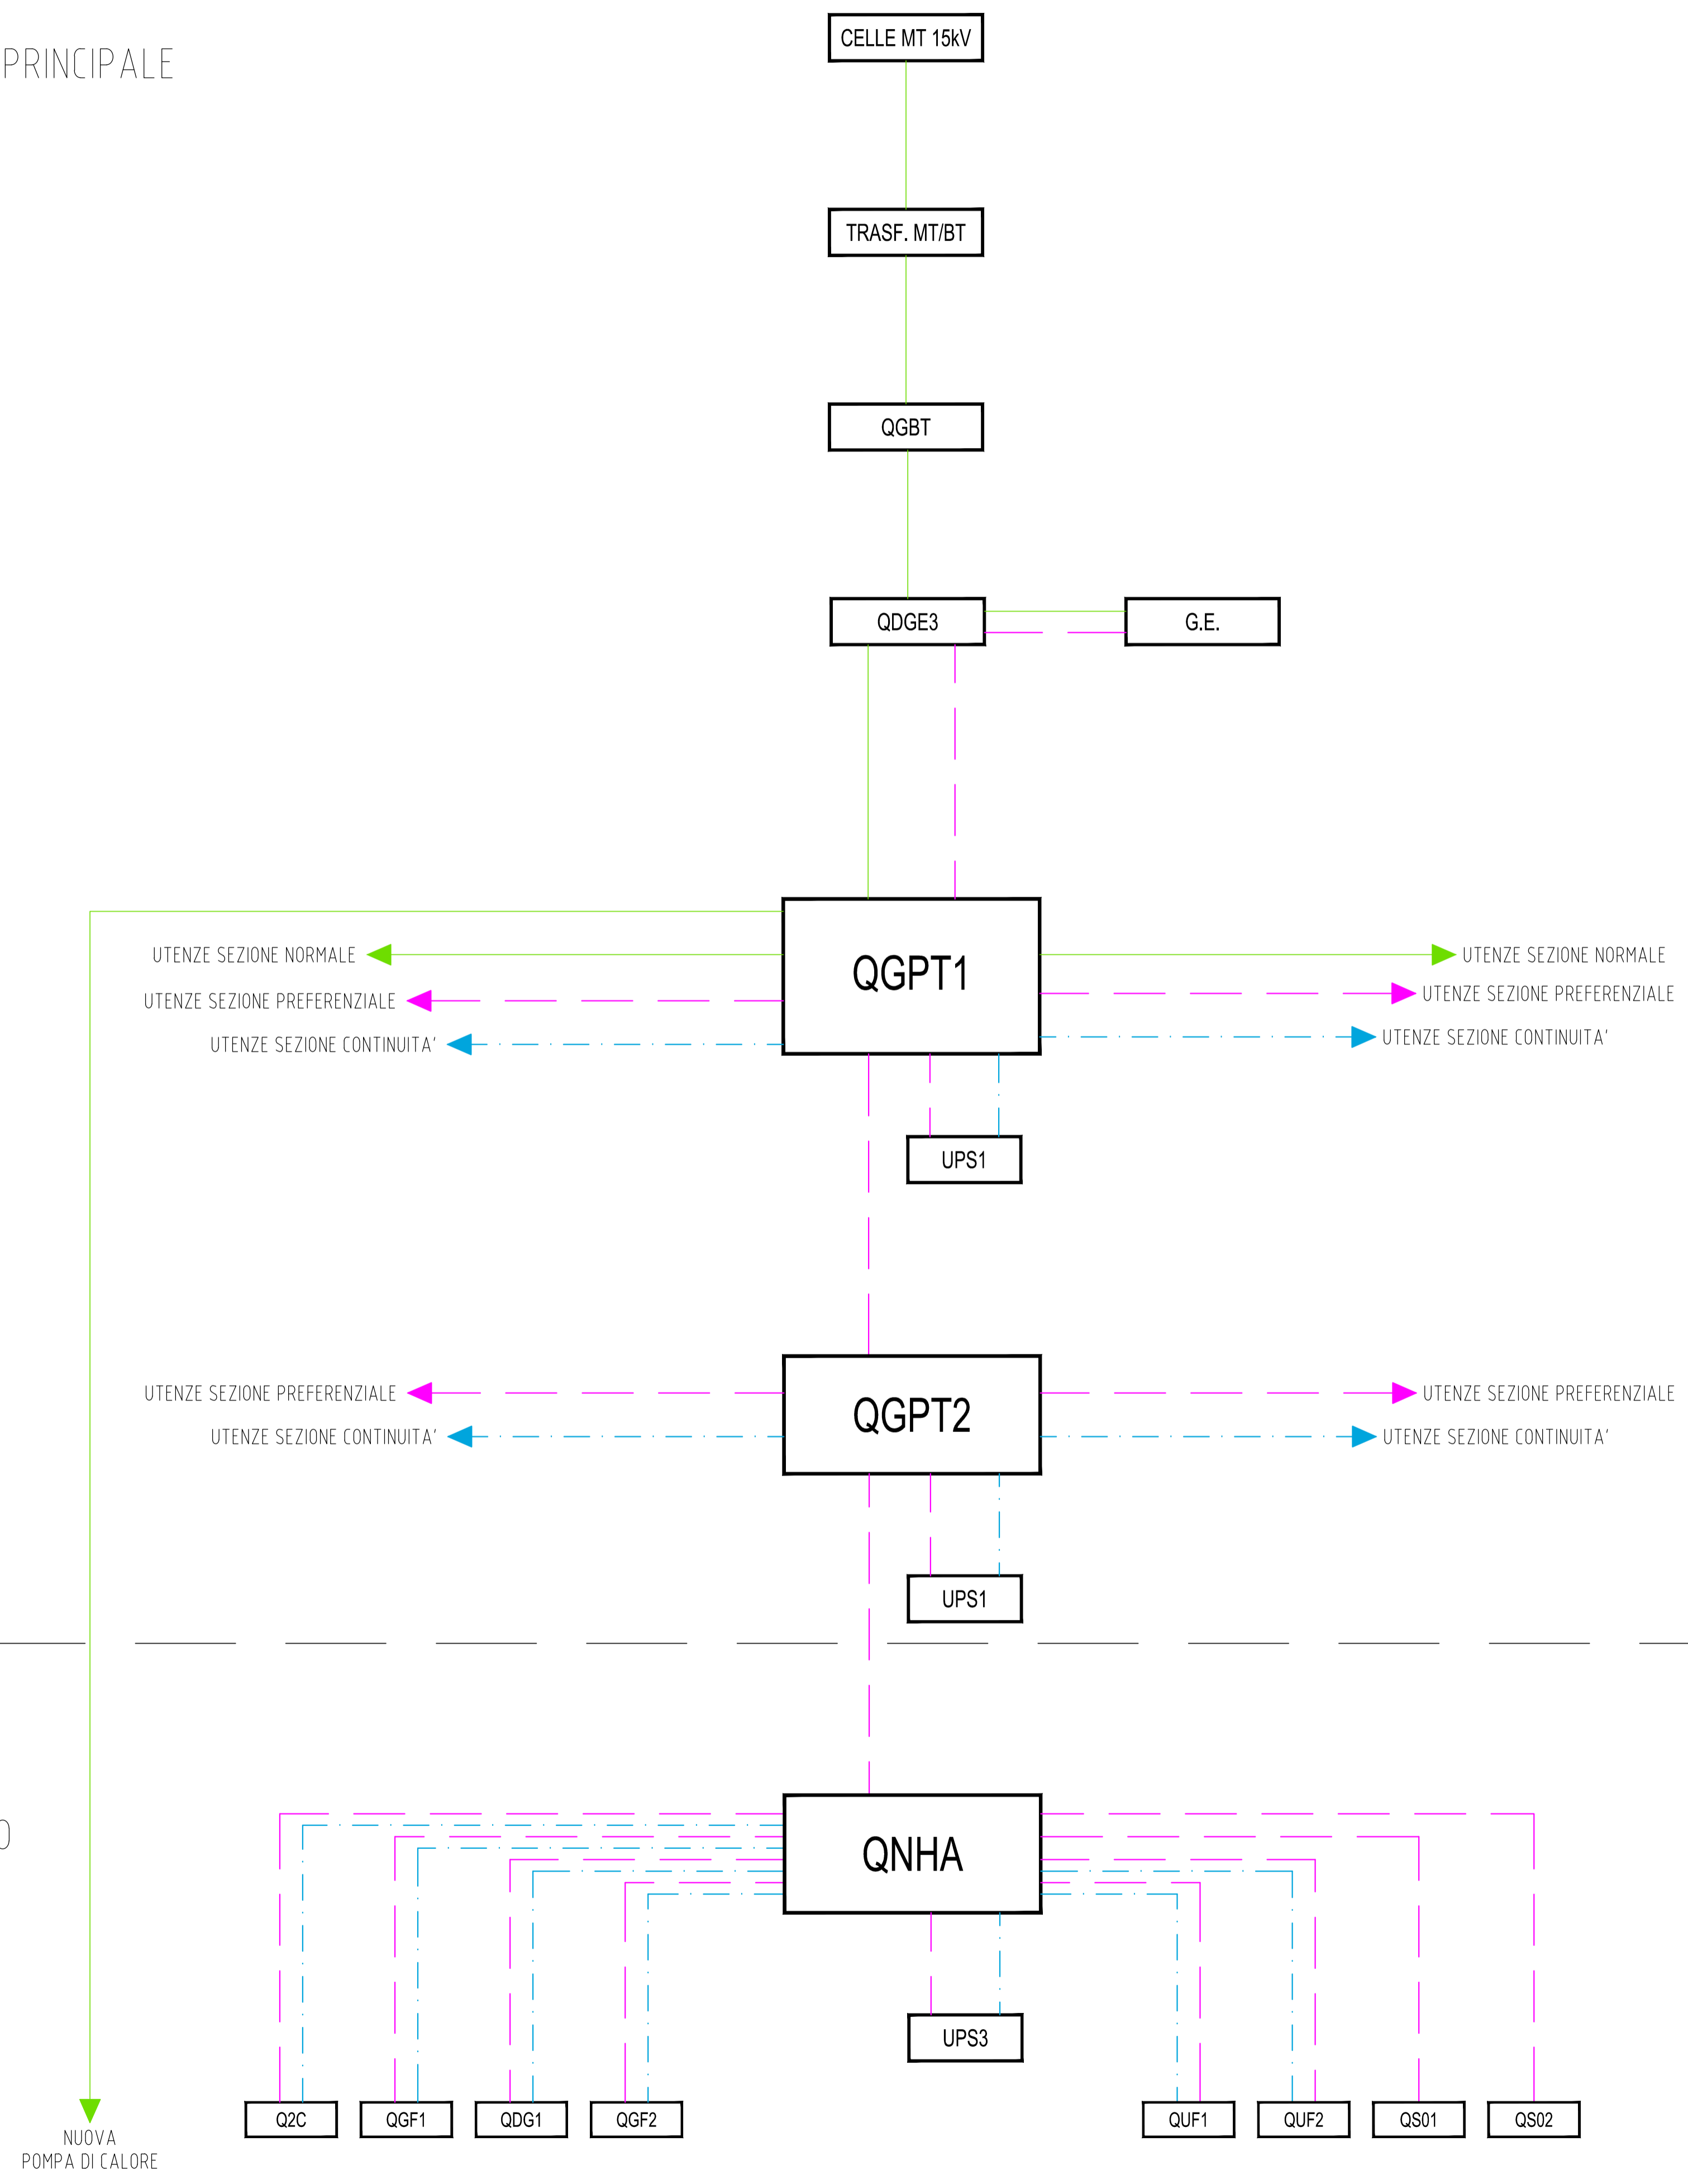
PRINCIPALE

CELLE MT 15kV

TRASF. MT/BT

QGBT

QDGE3

G.E.

UTENZE SEZIONE NORMALE
UTENZE SEZIONE PREFERENZIALE
UTENZE SEZIONE CONTINUITA'

QGPT1

UTENZE SEZIONE NORMALE
UTENZE SEZIONE PREFERENZIALE
UTENZE SEZIONE CONTINUITA'

UPS1

UTENZE SEZIONE PREFERENZIALE
UTENZE SEZIONE CONTINUITA'

QGPT2

UTENZE SEZIONE PREFERENZIALE
UTENZE SEZIONE CONTINUITA'

UPS1

QNHA

UPS3

NUOVA
POMPA DI CALORE

Q2C

QGF1

QDG1

QGF2

QUF1

QUF2

QS01

QS02